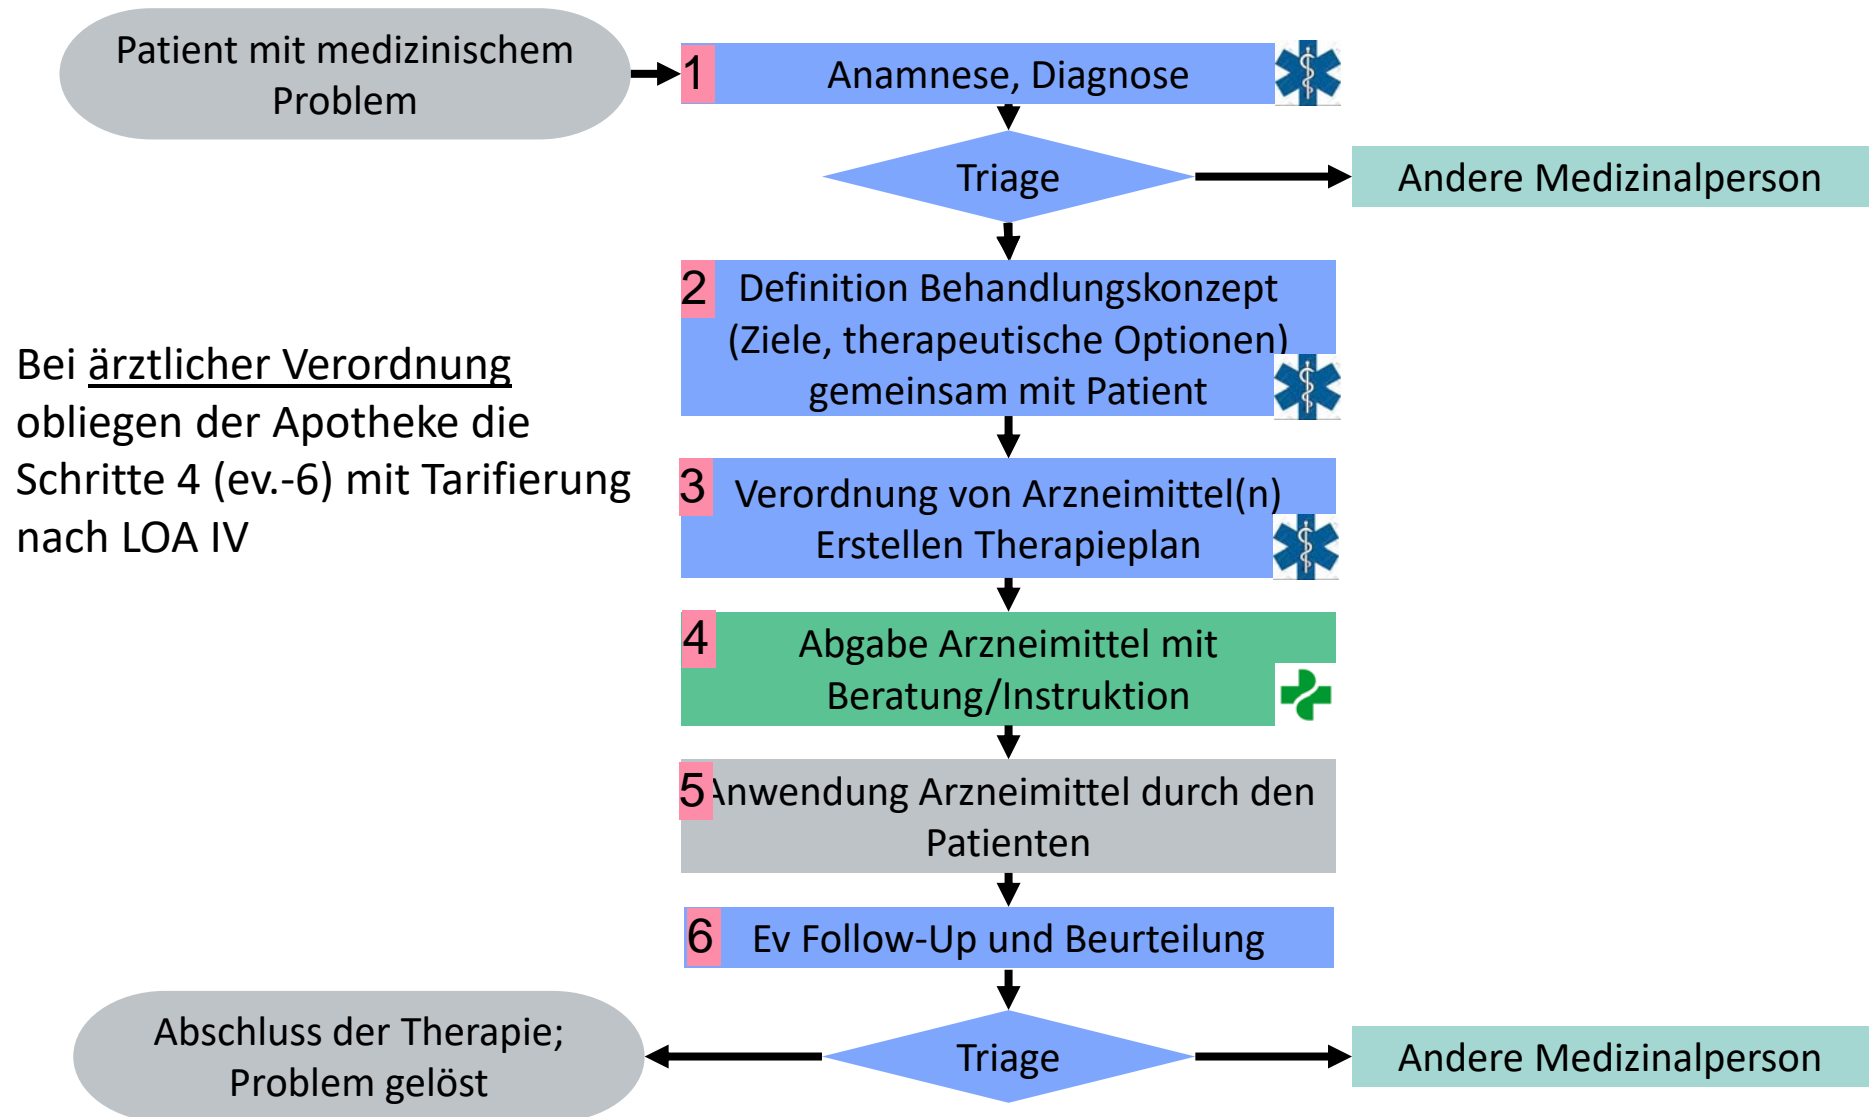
Patient mit medizinischem Problem

1 Anamnese, Diagnose

Triage

Andere Medizinalperson

2 Definition Behandlungskonzept (Ziele, therapeutische Optionen) gemeinsam mit Patient

Bei ärztlicher Verordnung obliegen der Apotheke die Schritte 4 (ev.-6) mit Tarifierung nach LOA IV

3 Verordnung von Arzneimittel(n) Erstellen Therapieplan

4 Abgabe Arzneimittel mit Beratung/Instruktion

5 Anwendung Arzneimittel durch den Patienten

6 Ev Follow-Up und Beurteilung

Abschluss der Therapie; Problem gelöst

Triage

Andere Medizinalperson